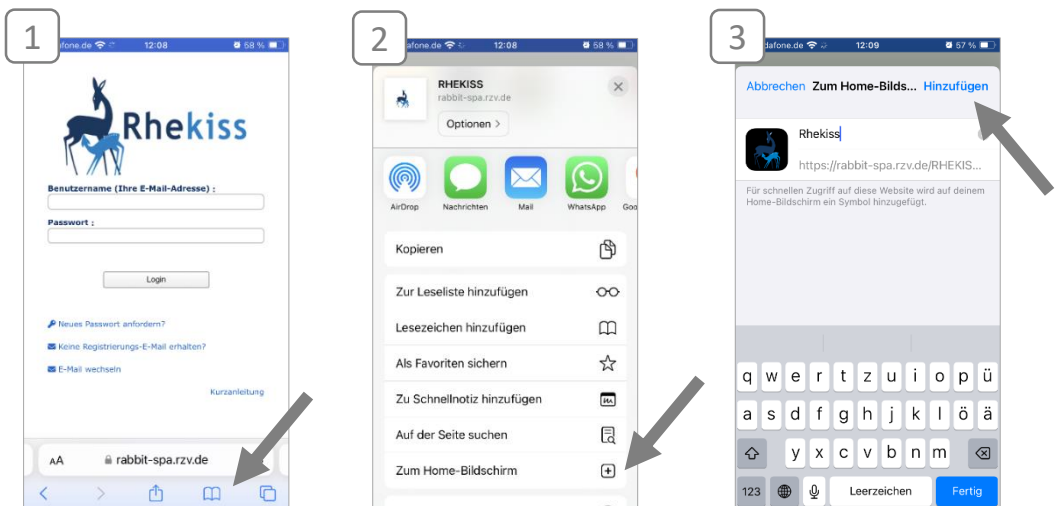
1

dafone.de 12:08 58 %

Rhekiss

Benutzername (Ihre E-Mail-Adresse) :

Passwort :

Login

Neues Passwort anfordern?

Keine Registrierungs-E-Mail erhalten?

E-Mail wechseln

Kurzanleitung

AA rabbit-spa.rzv.de

2

afone.de 12:08 58 %

RHEKISS
rabbit-spa.rzv.de

Optionen >

AirDrop
Nachrichten
Mail
WhatsApp
Goo

Kopieren

Zur Leseliste hinzufügen

Lesezeichen hinzufügen

Als Favoriten sichern

Zu Schnellnotiz hinzufügen

Auf der Seite suchen

Zum Home-Bildschirm

3

dafone.de 12:09 57 %

Abbrechen Zum Home-Bilds... Hinzufügen

Rhekiss

https://rabbit-spa.rzv.de/RHEKIS...

Für schnellen Zugriff auf diese Website wird auf deinem Home-Bildschirm ein Symbol hinzugefügt.

q w e r t z u i o p ü
a s d f g h j k l ö ä
y x c v b n m
123 Leerzeichen Fertig